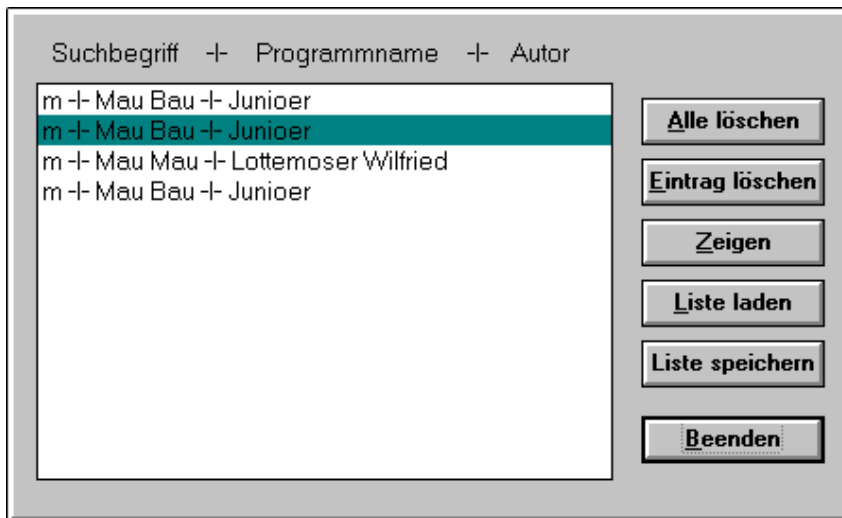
Suchbegriff -|- Programmname -|- Autor

m -|- Mau Bau -|- Junioer
m -|- Mau Bau -|- Junioer
m -|- Mau Mau -|- Lottemoser Wilfried
m -|- Mau Bau -|- Junioer

Alle löschen
Eintrag löschen
Zeigen
Liste laden
Liste speichern
Beenden